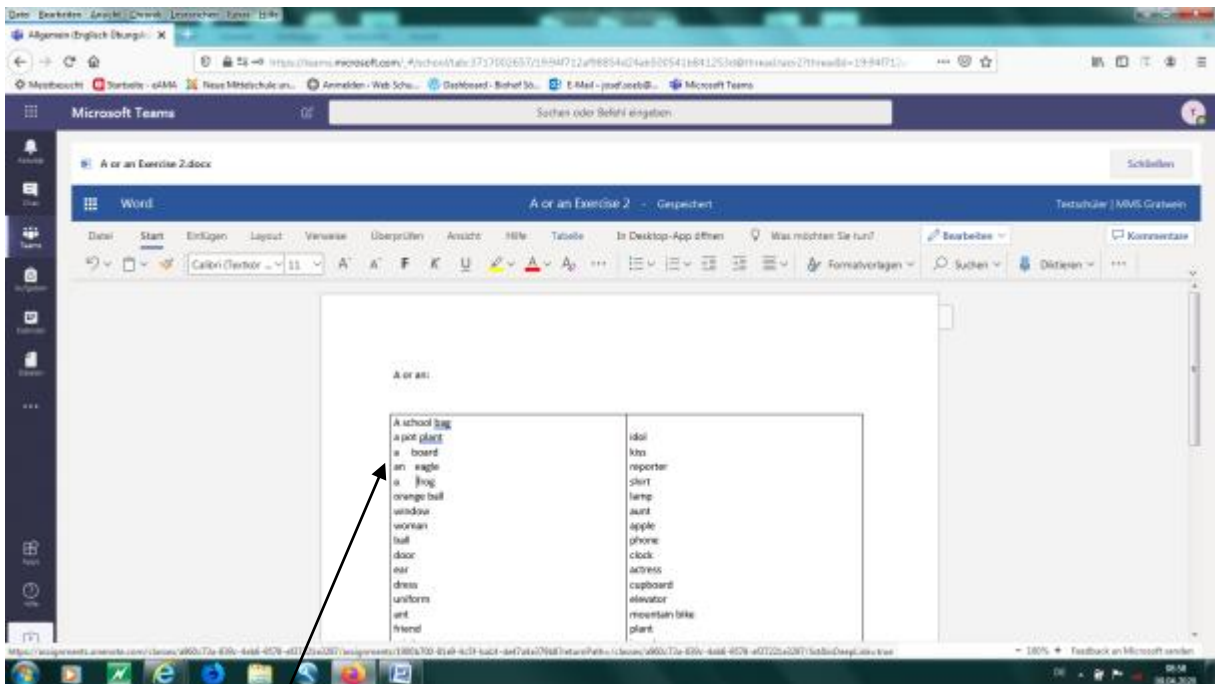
Datei Bearbeiten Ansicht Chronik Lesezeichen Extras Hilfe

Allgemein (Englisch Übungs... ×

Meistbesucht Startseite - sAMA Neue Mittelschule un... Anmelden - Web Schu... Dashboard - Bishof St... E-Mail - josef.seeb@... Microsoft Teams

Microsoft Teams

Suchen oder Befehl eingeben

A or an Exercise 2.docx

Schließen

Word

A or an Exercise 2 - Gespeichert

Testschüler | MMS Gratwein

Datei Start Einfügen Layout Verweise Überprüfen Ansicht Hilfe Tabelle In Desktop-App öffnen Was möchten Sie tun? Bearbeiten Kommentare

Calibri (Textkör... 11 Formatvorlagen Suchen Diktieren

A or an:

| A school bag | idol |
|---|---|
| a pot plant | kiss |
| a board | reporter |
| an eagle | skirt |
| a frog | lamp |
| orange ball | aunt |
| window | apple |
| woman | phone |
| ball | clock |
| door | actress |
| ear | cupboard |
| dress | elevator |
| uniform | mountain bike |
| ant | plant |
| friend | |

100% Feedback an Microsoft senden

08:58
08.04.2020